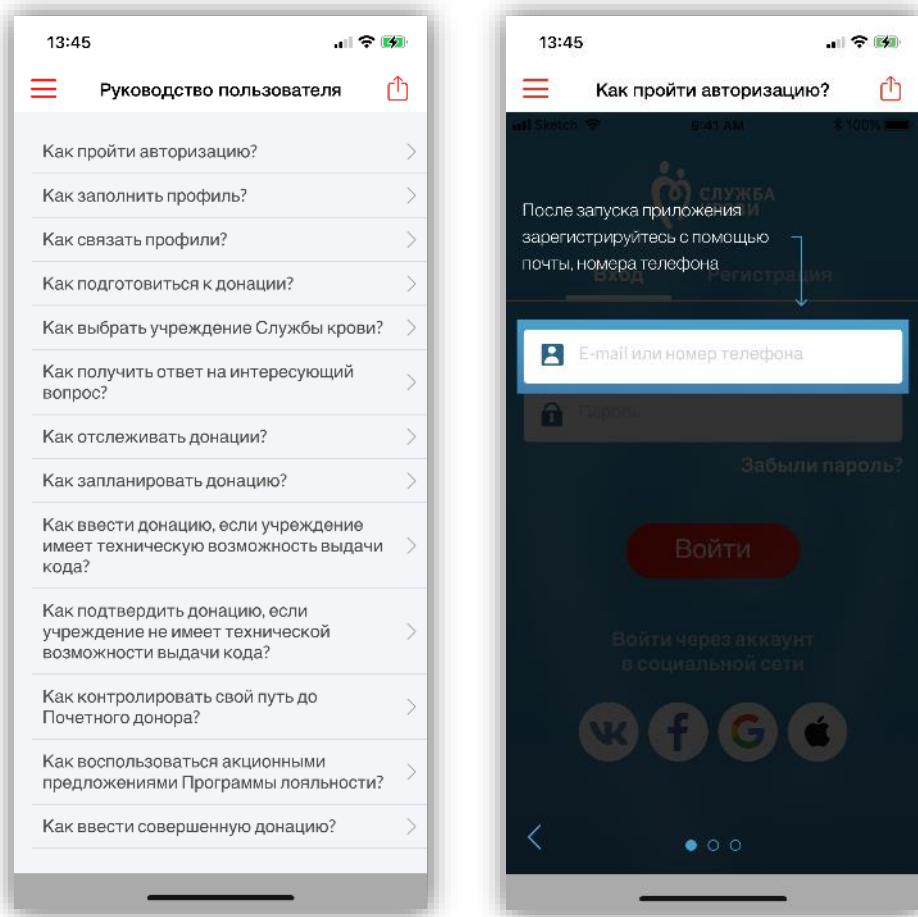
13:45

Руководство пользователя

Как пройти авторизацию?

Как заполнить профиль?

Как связать профили?

Как подготовиться к донации?

Как выбрать учреждение Службы крови?

Как получить ответ на интересующий вопрос?

Как отслеживать донации?

Как запланировать донацию?

Как ввести донацию, если учреждение имеет техническую возможность выдачи кода?

Как подтвердить донацию, если учреждение не имеет технической возможности выдачи кода?

Как контролировать свой путь до Почетного донора?

Как воспользоваться акционными предложениями Программы лояльности?

Как ввести совершенную донацию?

13:45

Как пройти авторизацию?

Sketch 9:41 AM 100%

СЛУЖБА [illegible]

После запуска приложения зарегистрируйтесь с помощью почты, номера телефона

Вход Регистрация

E-mail или номер телефона

Пароль

Забыли пароль?

Войти

Войти через аккаунт в социальной сети